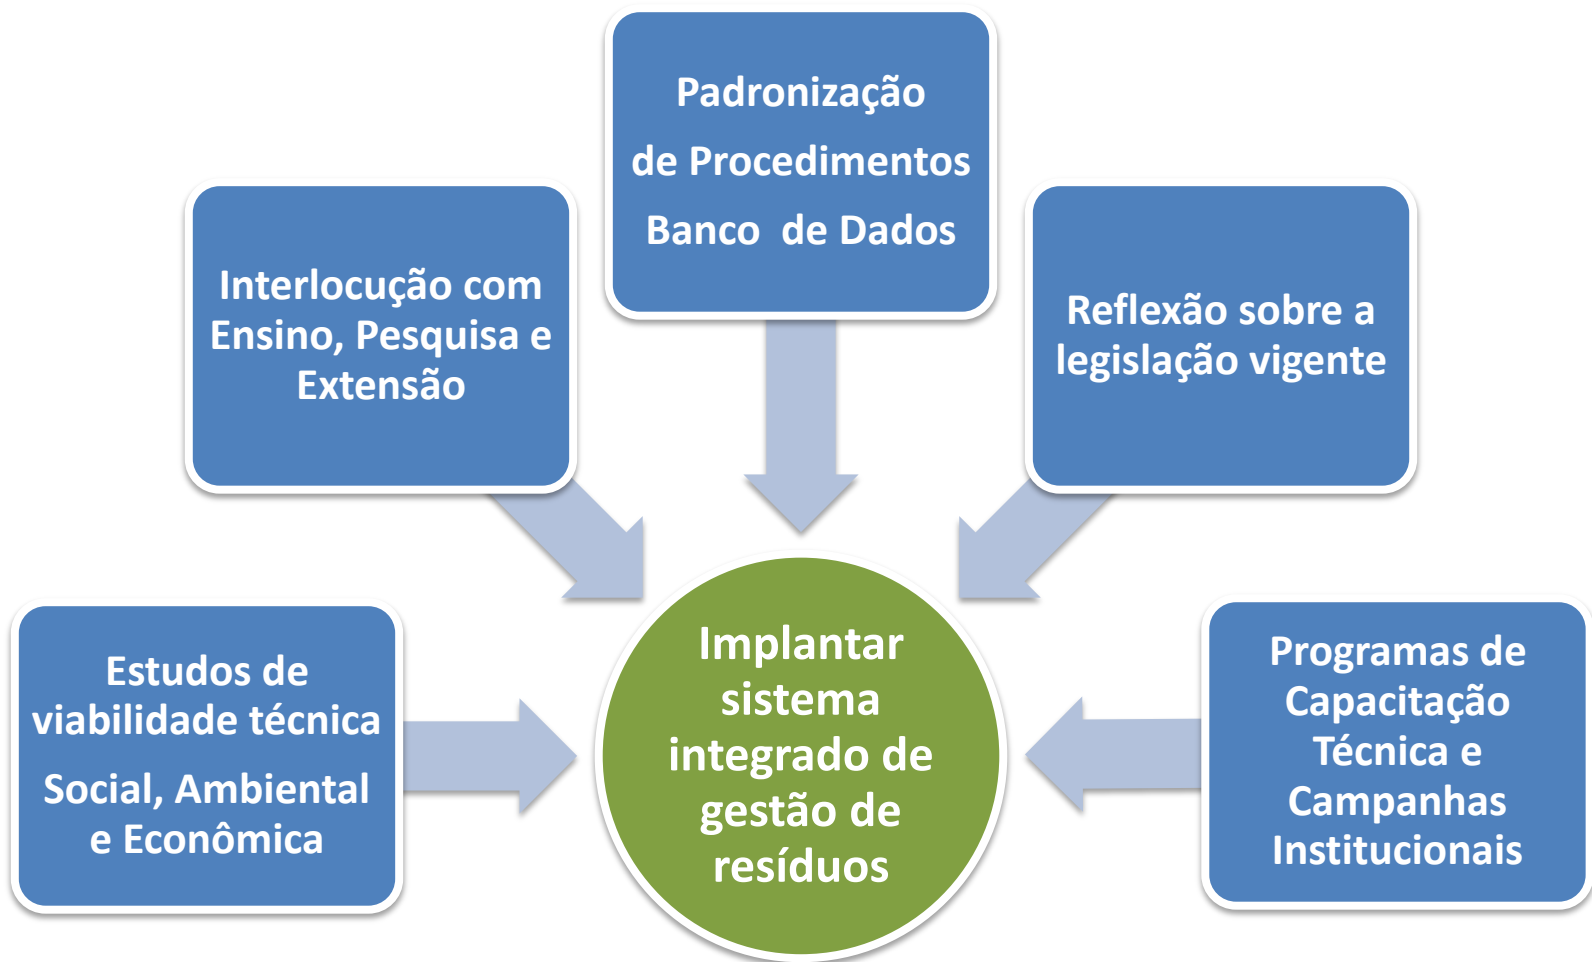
Padronização
de Procedimentos
Banco de Dados

Interlocução com Ensino, Pesquisa e Extensão

Reflexão sobre a legislação vigente

Estudos de viabilidade técnica
Social, Ambiental e Econômica

Implantar sistema integrado de gestão de resíduos

Programas de Capacitação Técnica e Campanhas Institucionais